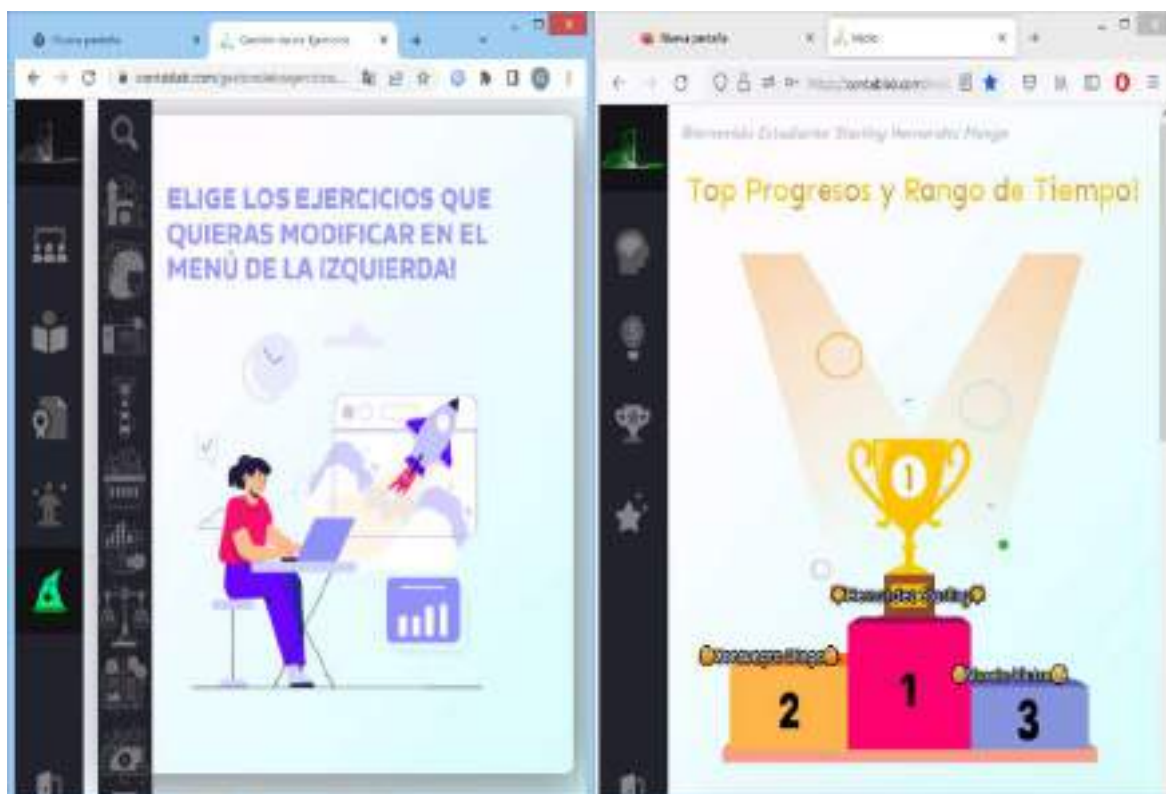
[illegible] × Gestión de los Ejercicios × +

contablab.com/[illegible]

ELIGE LOS EJERCICIOS QUE QUIERAS MODIFICAR EN EL MENÚ DE LA IZQUIERDA!

Nueva pestaña × Inicio × +

https://contablab.com/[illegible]

Bienvenido Estudiante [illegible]

Top Progresos y Rango de Tiempo!

1

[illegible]

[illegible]

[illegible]

2

1

3